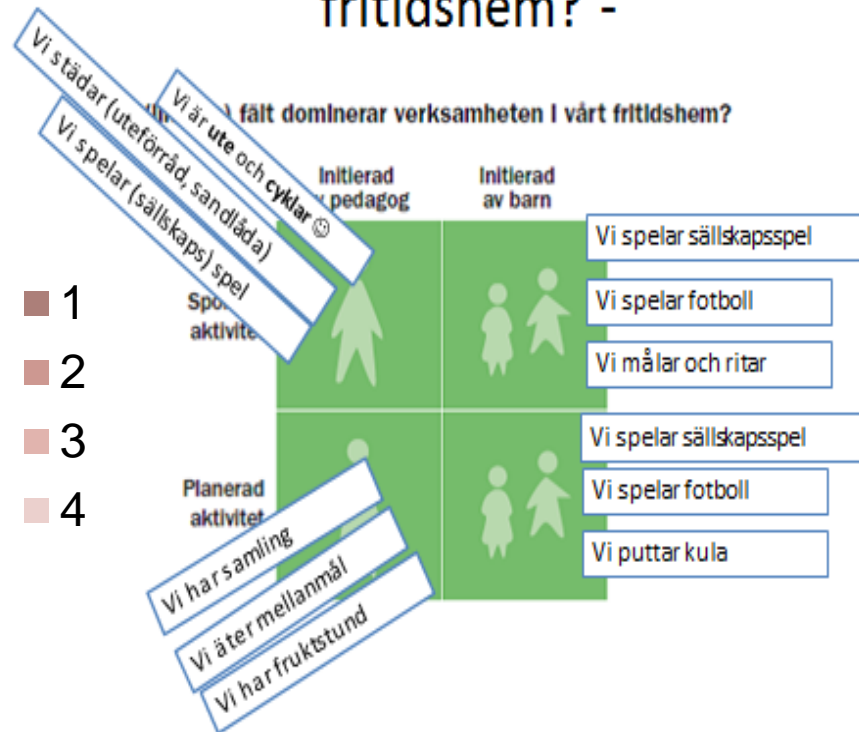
fritidshem? -

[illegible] fält dominerar verksamheten i vårt fritidshem?

Vi städar (uteförråd, sandlåda)

Vi spelar (sällskaps) spel

Vi är ute och cyklar ☺

Initierad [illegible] pedagog

Initierad av barn

Spo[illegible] aktivite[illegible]

Planerad aktivitet

Vi spelar sällskapsspel

Vi spelar fotboll

Vi målar och ritar

Vi spelar sällskapsspel

Vi spelar fotboll

Vi puttar kula

Vi har samling

Vi äter mellanmål

Vi har fruktstund

1

2

3

4